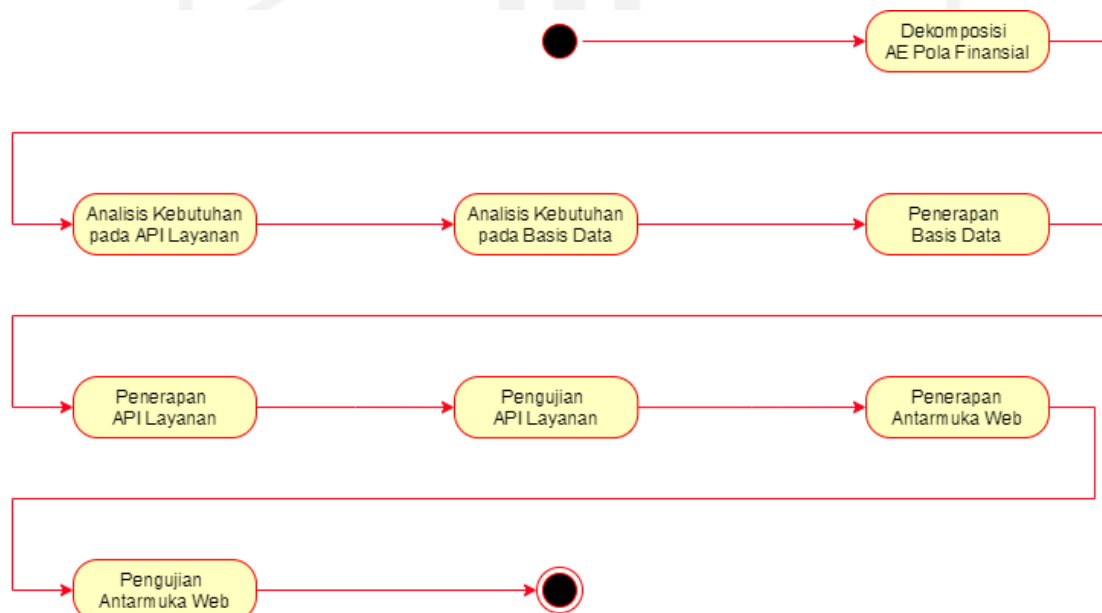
Dekomposisi
AE Pola Finansial

Analisis Kebutuhan
pada API Layanan

Analisis Kebutuhan
pada Basis Data

Penerapan
Basis Data

Penerapan
API Layanan

Pengujian
API Layanan

Penerapan
Antarmuka Web

Pengujian
Antarmuka Web